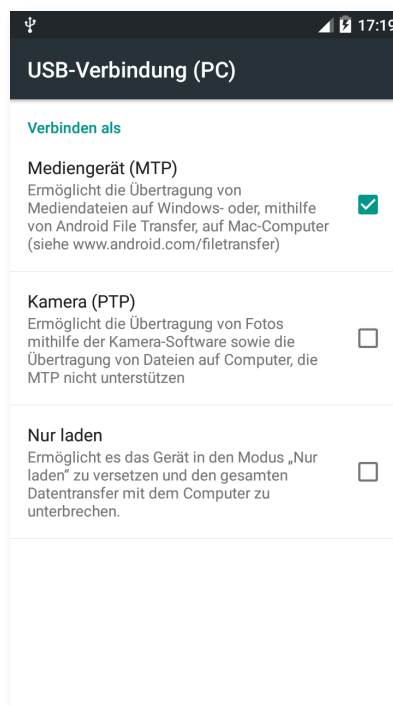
17:19

USB-Verbindung (PC)

Verbinden als

Mediengerät (MTP)
Ermöglicht die Übertragung von Mediendateien auf Windows- oder, mithilfe von Android File Transfer, auf Mac-Computer (siehe www.android.com/filetransfer)

Kamera (PTP)
Ermöglicht die Übertragung von Fotos mithilfe der Kamera-Software sowie die Übertragung von Dateien auf Computer, die MTP nicht unterstützen

Nur laden
Ermöglicht es das Gerät in den Modus „Nur laden" zu versetzen und den gesamten Datentransfer mit dem Computer zu unterbrechen.